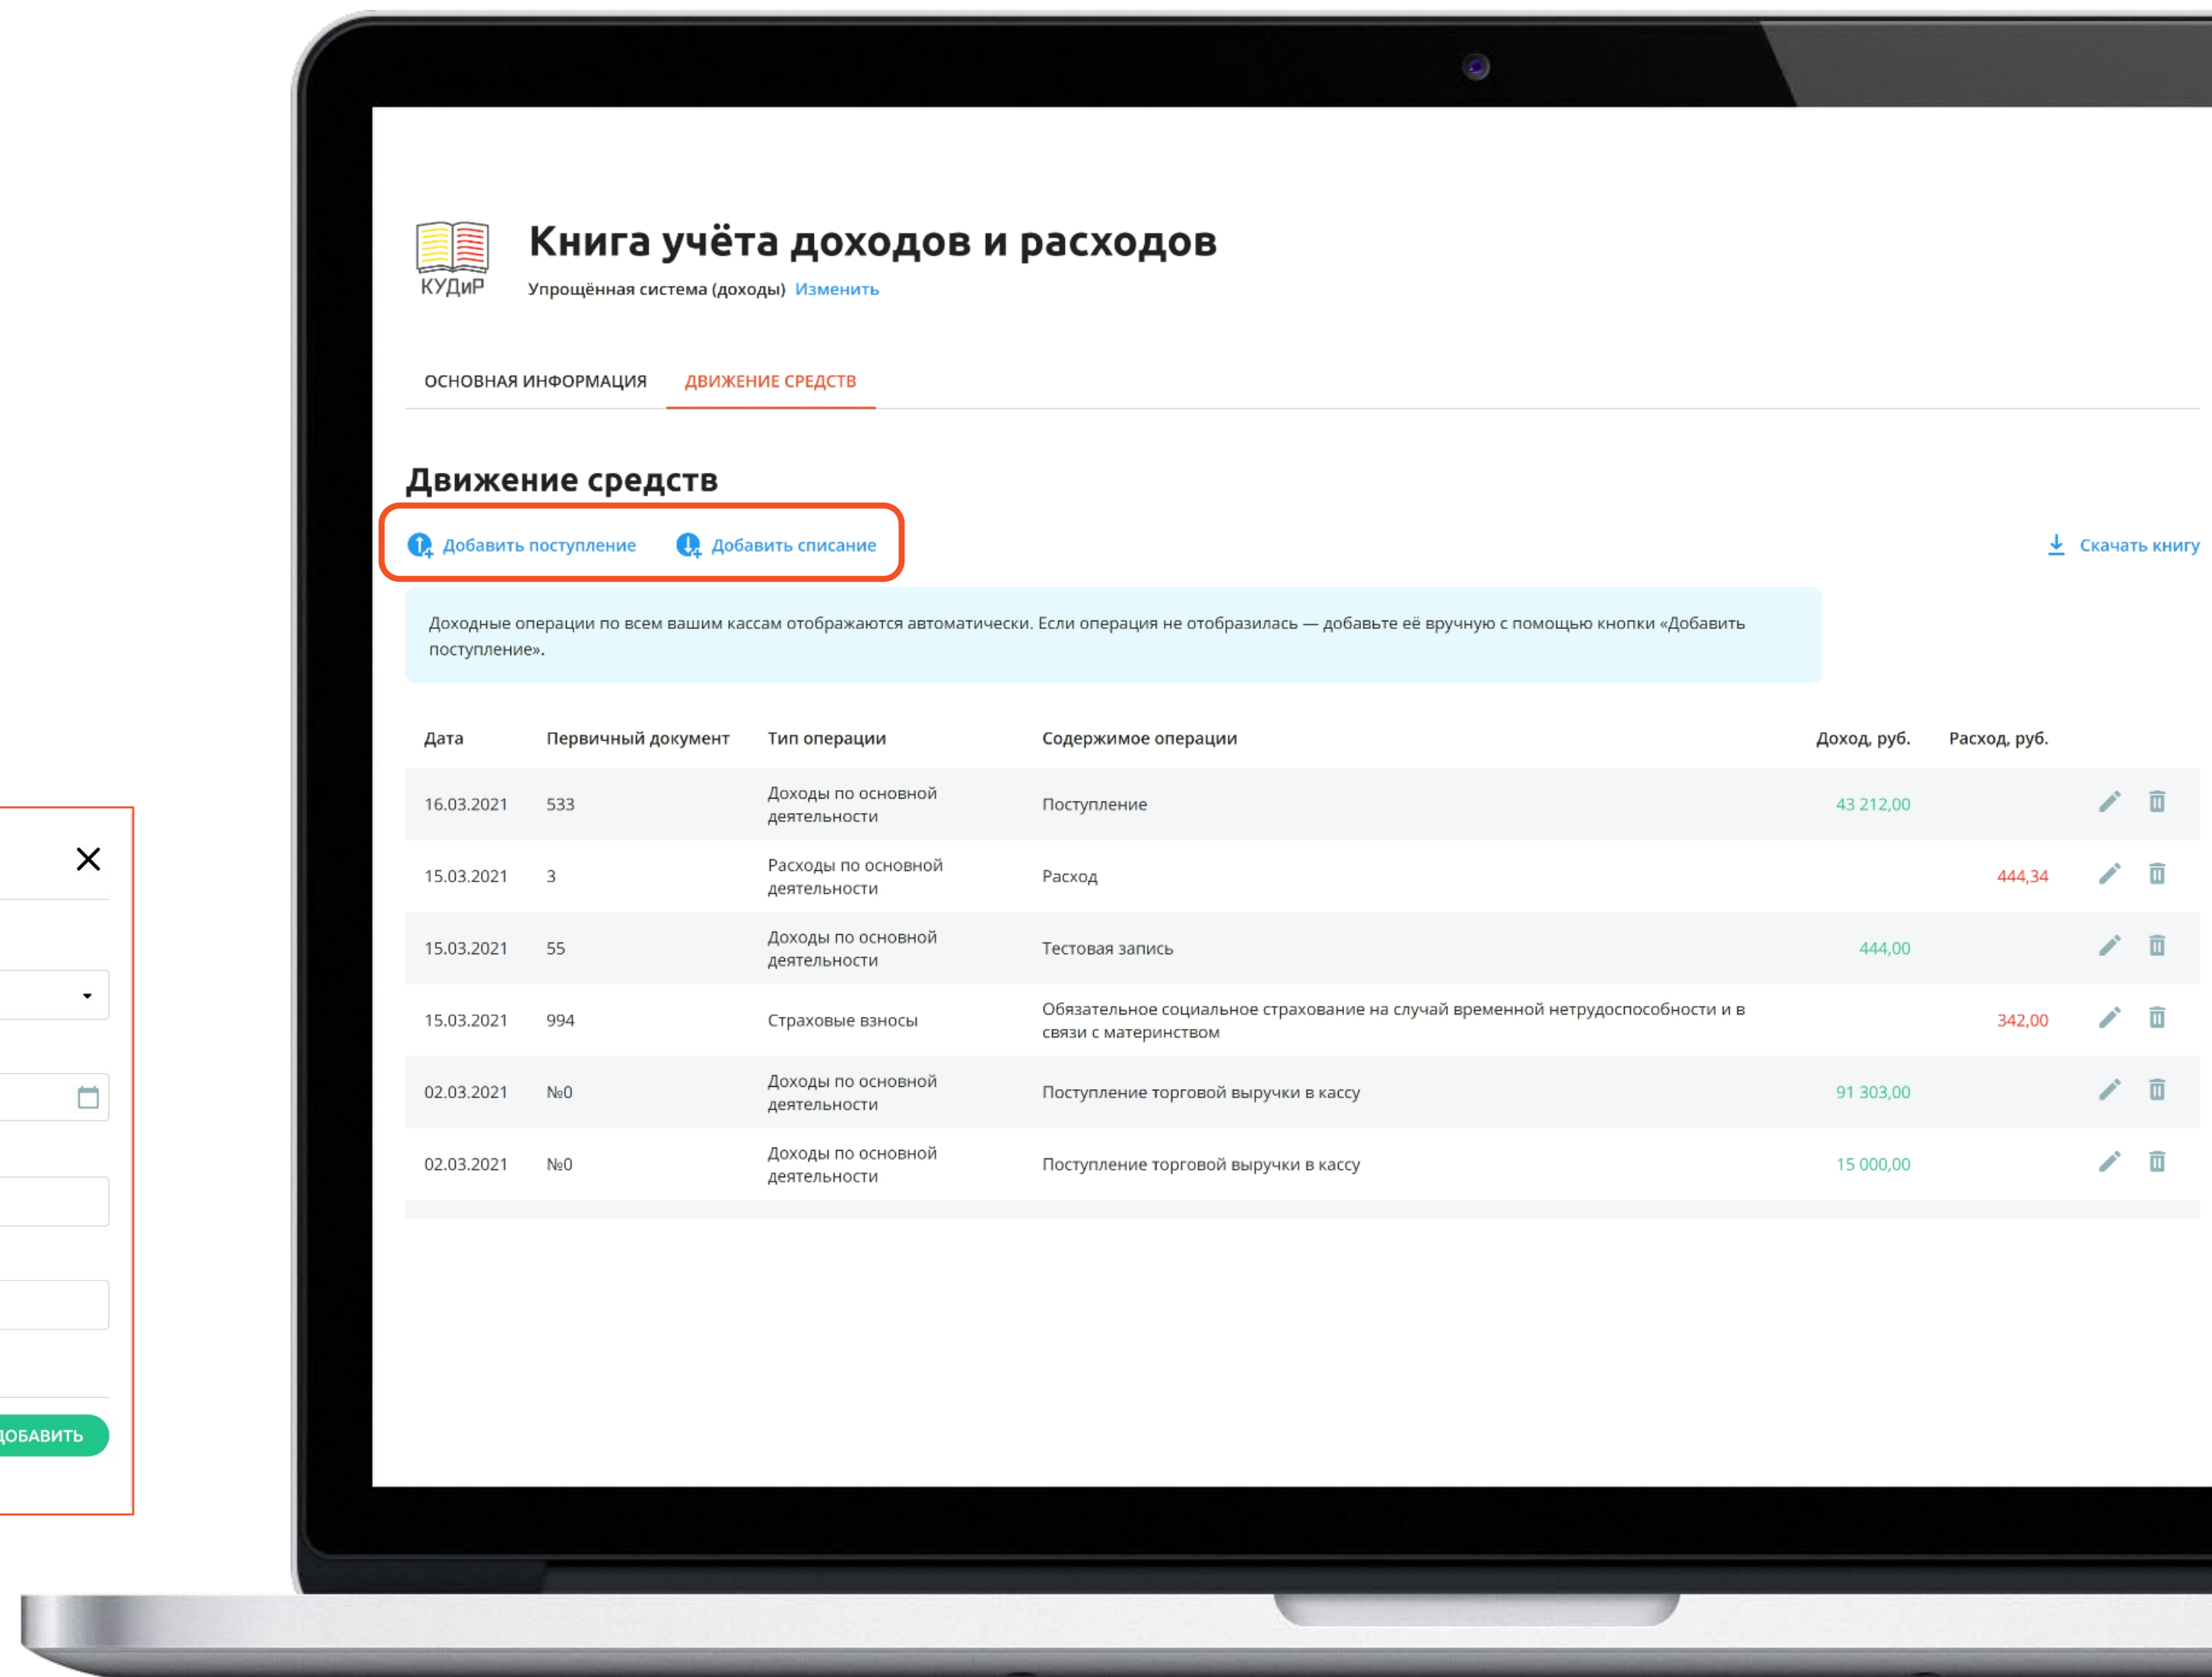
КУДиР

Книга учёта доходов и расходов

Упрощённая система (доходы) Изменить

ОСНОВНАЯ ИНФОРМАЦИЯ ДВИЖЕНИЕ СРЕДСТВ

Движение средств

Добавить поступление Добавить списание

Скачать книгу

Доходные операции по всем вашим кассам отображаются автоматически. Если операция не отобразилась — добавьте её вручную с помощью кнопки «Добавить поступление».

| Дата | Первичный документ | Тип операции | Содержимое операции | Доход, руб. | Расход, руб. |
|---|---|---|---|---|---|
| 16.03.2021 | 533 | Доходы по основной деятельности | Поступление | 43 212,00 | |
| 15.03.2021 | 3 | Расходы по основной деятельности | Расход | | 444,34 |
| 15.03.2021 | 55 | Доходы по основной деятельности | Тестовая запись | 444,00 | |
| 15.03.2021 | 994 | Страховые взносы | Обязательное социальное страхование на случай временной нетрудоспособности и в связи с материнством | | 342,00 |
| 02.03.2021 | №0 | Доходы по основной деятельности | Поступление торговой выручки в кассу | 91 303,00 | |
| 02.03.2021 | №0 | Доходы по основной деятельности | Поступление торговой выручки в кассу | 15 000,00 | |

ДОБАВИТЬ